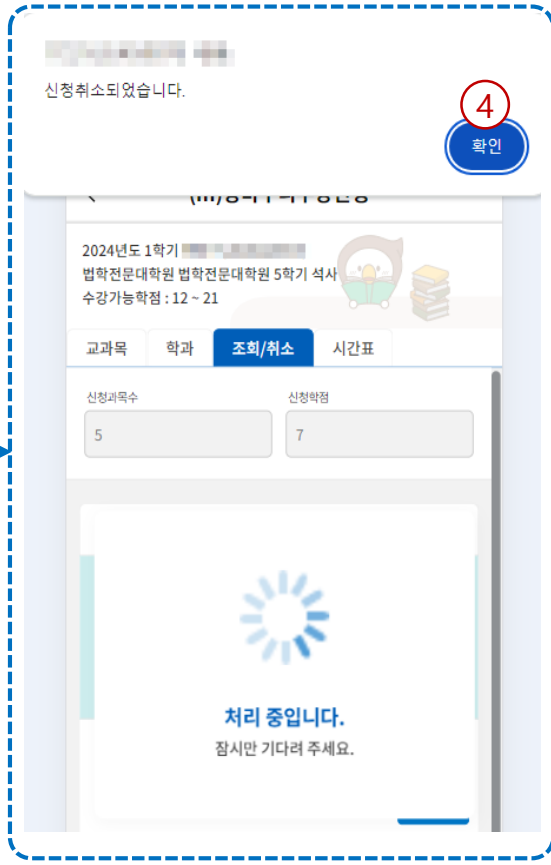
신청취소되었습니다.

4

확인

2024년도 1학기 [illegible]
법학전문대학원 법학전문대학원 5학기 석사
수강가능학점 : 12 ~ 21

| 교과목 | 학과 | 조회/취소 | 시간표 |
|---|---|---|---|

신청과목수
5

신청학점
7

처리 중입니다.
잠시만 기다려 주세요.